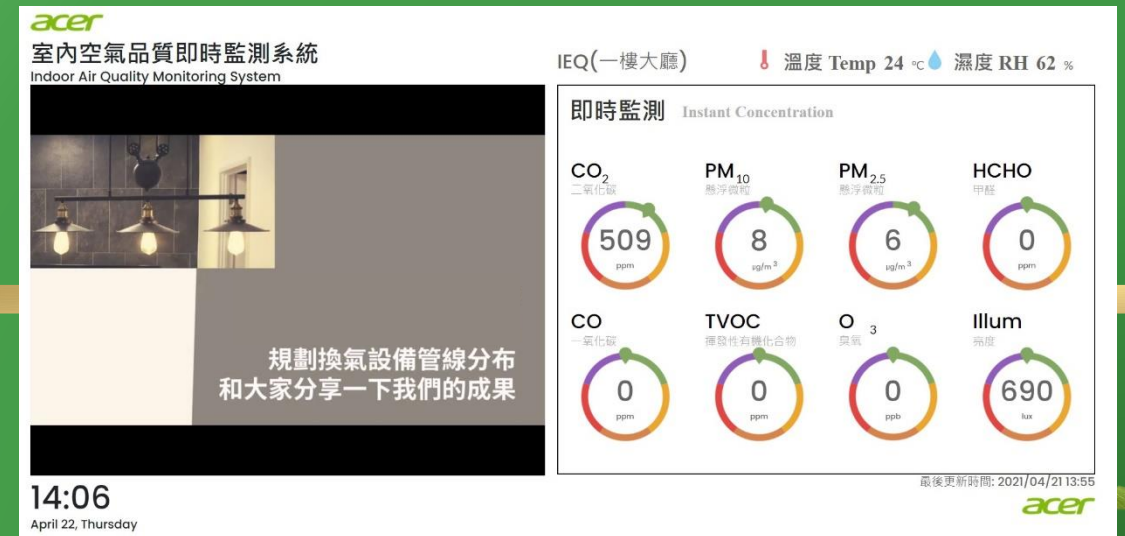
acer

室內空氣品質即時監測系統
Indoor Air Quality Monitoring System

規劃換氣設備管線分布
和大家分享一下我們的成果

IEQ(一樓大廳) 溫度 Temp 24 ℃ 濕度 RH 62 %

即時監測 Instant Concentration

$CO_2$
二氧化碳
509
ppm

$PM_{10}$
懸浮微粒
8
μg/m³

$PM_{2.5}$
懸浮微粒
6
μg/m³

HCHO
甲醛
0
ppm

CO
一氧化碳
0
ppm

TVOC
揮發性有機化合物
0
ppm

$O_3$
臭氧
0
ppb

Illum
亮度
690
lux

最後更新時間: 2021/04/21 13:55

14:06
April 22, Thursday

acer